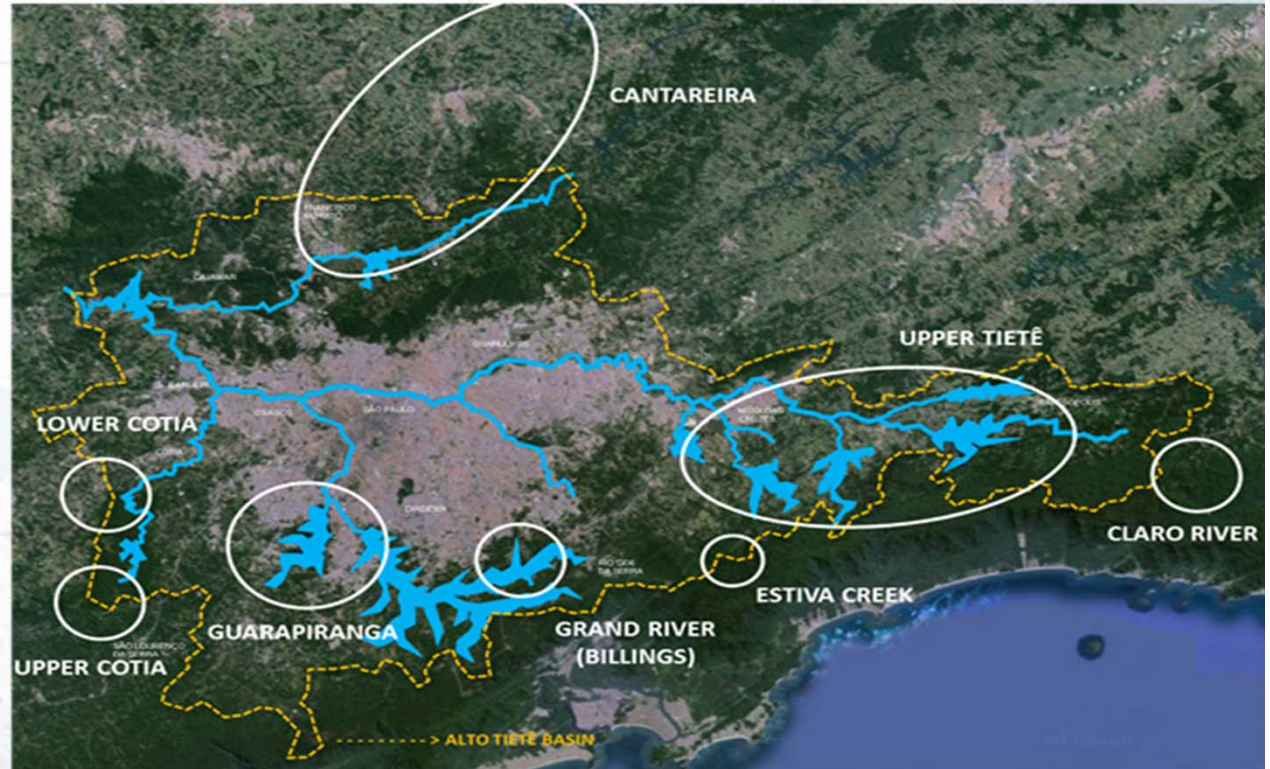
CANTAREIRA

UPPER TIETÊ

LOWER COTIA

CLARO RIVER

ESTIVA CREEK

GUARAPIRANGA

GRAND RIVER (BILLINGS)

UPPER COTIA

São Paulo

Mogi das Cruzes

Diadema

Rio Grande da Serra

São Lourenço da Serra

Cotia

Osasco

Barueri

Guarulhos

Cajamar

Franco da Rocha

Biritiba

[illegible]

-----> ALTO TIETÊ BASIN